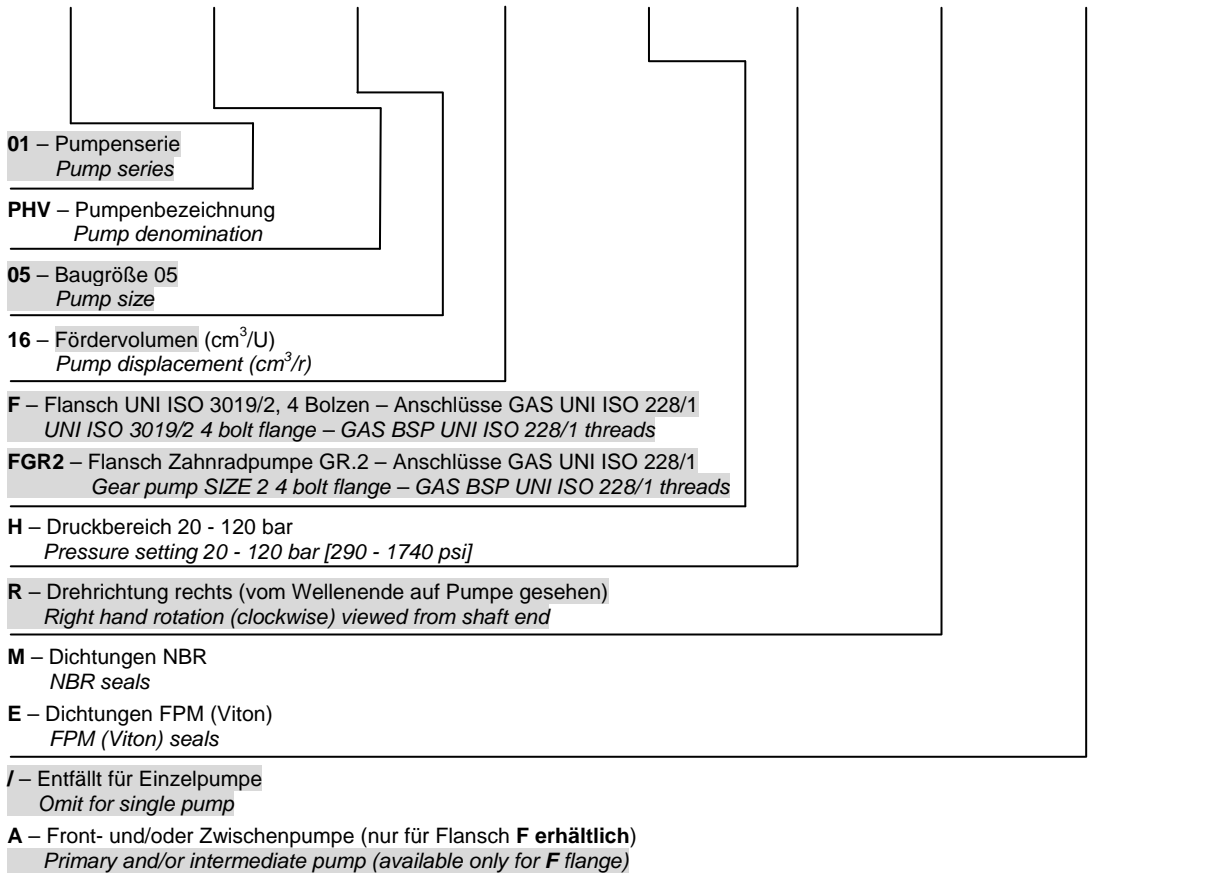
**01** – Pumpenserie
*Pump series*

**PHV** – Pumpenbezeichnung
*Pump denomination*

**05** – Baugröße 05
*Pump size*

**16** – Fördervolumen (cm$^3$/U)
*Pump displacement (cm$^3$/r)*

**F** – Flansch UNI ISO 3019/2, 4 Bolzen – Anschlüsse GAS UNI ISO 228/1
*UNI ISO 3019/2 4 bolt flange – GAS BSP UNI ISO 228/1 threads*

**FGR2** – Flansch Zahnradpumpe GR.2 – Anschlüsse GAS UNI ISO 228/1
*Gear pump SIZE 2 4 bolt flange – GAS BSP UNI ISO 228/1 threads*

**H** – Druckbereich 20 - 120 bar
*Pressure setting 20 - 120 bar [290 - 1740 psi]*

**R** – Drehrichtung rechts (vom Wellenende auf Pumpe gesehen)
*Right hand rotation (clockwise) viewed from shaft end*

**M** – Dichtungen NBR
*NBR seals*

**E** – Dichtungen FPM (Viton)
*FPM (Viton) seals*

**/** – Entfällt für Einzelpumpe
*Omit for single pump*

**A** – Front- und/oder Zwischenpumpe (nur für Flansch **F erhältlich**)
*Primary and/or intermediate pump (available only for **F** flange)*